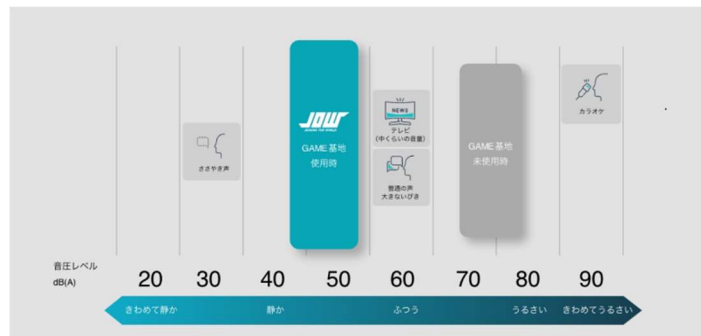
ささやき声

JOW
GAME基地
使用時

NEWS
テレビ
(中くらいの音量)

普通の声
大きないびき

GAME基地
未使用時

カラオケ

音圧レベル
dB(A)

20 30 40 50 60 70 80 90

きわめて静か 静か ふつう うるさい きわめてうるさい